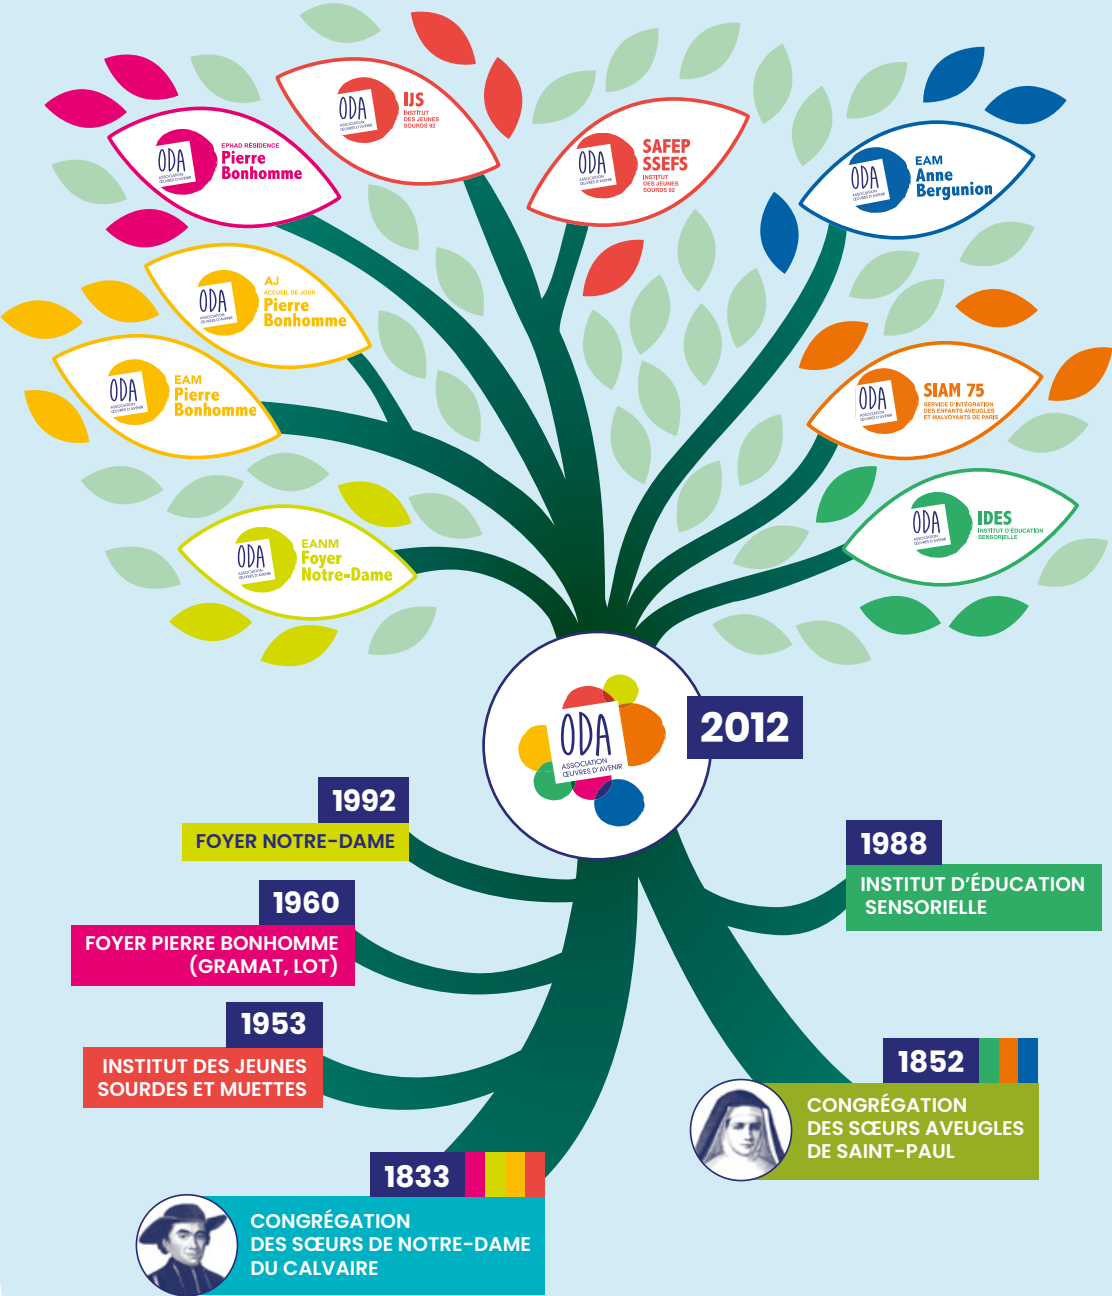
ODA ASSOCIATION ŒUVRES D'AVENIR
EPHAD RÉSIDENCE
Pierre Bonhomme

ODA ASSOCIATION ŒUVRES D'AVENIR
IJS
INSTITUT DES JEUNES SOURDS 92

ODA ASSOCIATION ŒUVRES D'AVENIR
SAFEP SSEFS
INSTITUT DES JEUNES SOURDS 92

ODA ASSOCIATION ŒUVRES D'AVENIR
EAM
Anne Bergunion

ODA ASSOCIATION ŒUVRES D'AVENIR
AJ
ACCUEIL DE JOUR
Pierre Bonhomme

ODA ASSOCIATION ŒUVRES D'AVENIR
EAM
Pierre Bonhomme

ODA ASSOCIATION ŒUVRES D'AVENIR
SIAM 75
SERVICE D'INTÉGRATION DES ENFANTS AVEUGLES ET MALVOYANTS DE PARIS

ODA ASSOCIATION ŒUVRES D'AVENIR
IDES
INSTITUT D'ÉDUCATION SENSORIELLE

ODA ASSOCIATION ŒUVRES D'AVENIR
EANM
Foyer Notre-Dame

ODA
ASSOCIATION ŒUVRES D'AVENIR

2012

1992
FOYER NOTRE-DAME

1960
FOYER PIERRE BONHOMME (GRAMAT, LOT)

1953
INSTITUT DES JEUNES SOURDES ET MUETTES

1988
INSTITUT D'ÉDUCATION SENSORIELLE

1852
CONGRÉGATION DES SŒURS AVEUGLES DE SAINT-PAUL

1833
CONGRÉGATION DES SŒURS DE NOTRE-DAME DU CALVAIRE